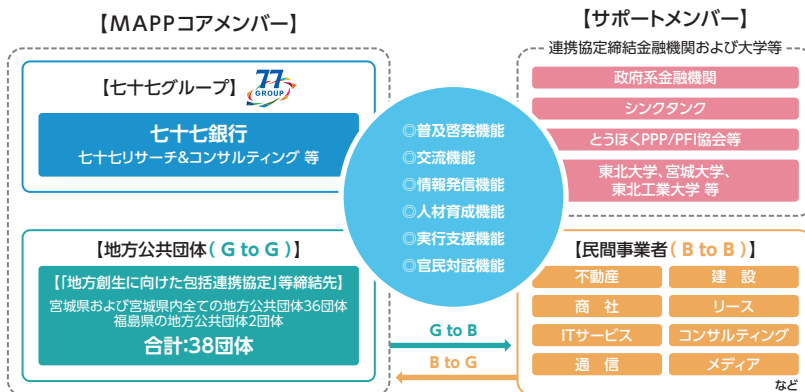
【MAPPコアメンバー】

【七十七グループ】 77 GROUP

七十七銀行
七十七リサーチ&コンサルティング 等

【地方公共団体（G to G）】

【「地方創生に向けた包括連携協定」等締結先】
宮城県および宮城県内全ての地方公共団体36団体
福島県の地方公共団体2団体
合計:38団体

◎普及啓発機能
◎交流機能
◎情報発信機能
◎人材育成機能
◎実行支援機能
◎官民対話機能

G to B

B to G

【サポートメンバー】

連携協定締結金融機関および大学等

政府系金融機関

シンクタンク

とうほくPPP/PFI協会等

東北大学、宮城大学、
東北工業大学 等

【民間事業者（B to B）】

| 不動産 | 建　設 |
|---|---|
| 商　社 | リース |
| ITサービス | コンサルティング |
| 通　信 | メディア |

など